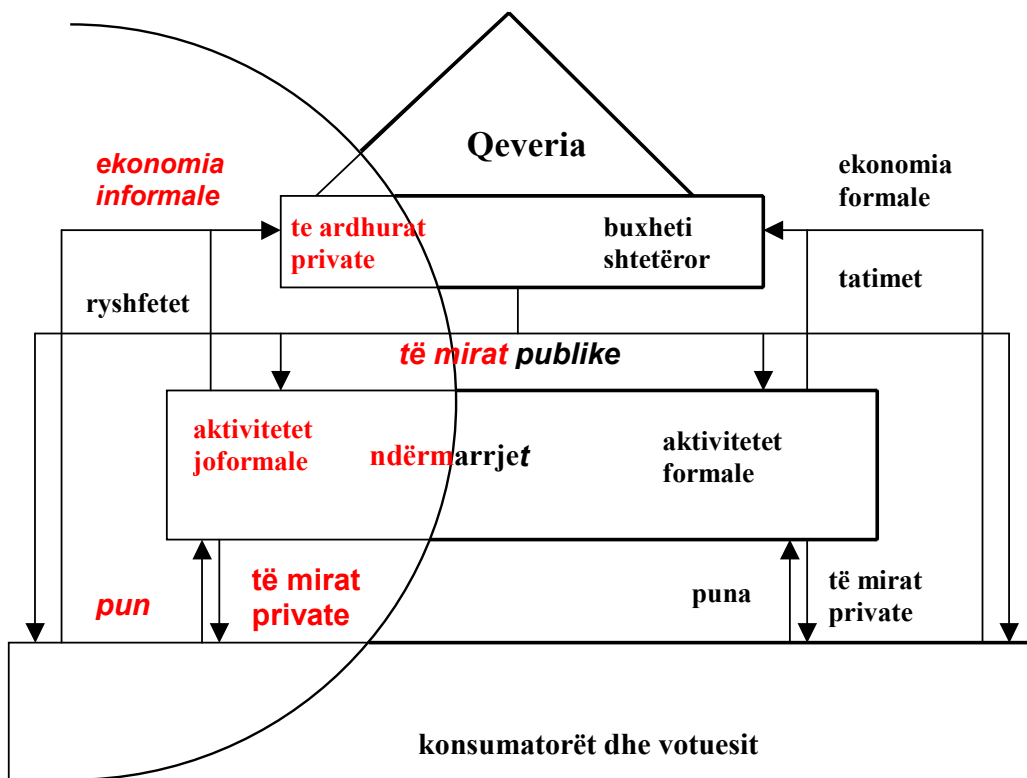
Qeveria

ekonomia informale

ekonomia formale

te ardhurat private

buxheti shtetëror

ryshfetet

tatimet

të mirat publike

aktivitetet joformale

ndërmarrjet

aktivitetet formale

pun

të mirat private

puna

të mirat private

konsumatorët dhe votuesit